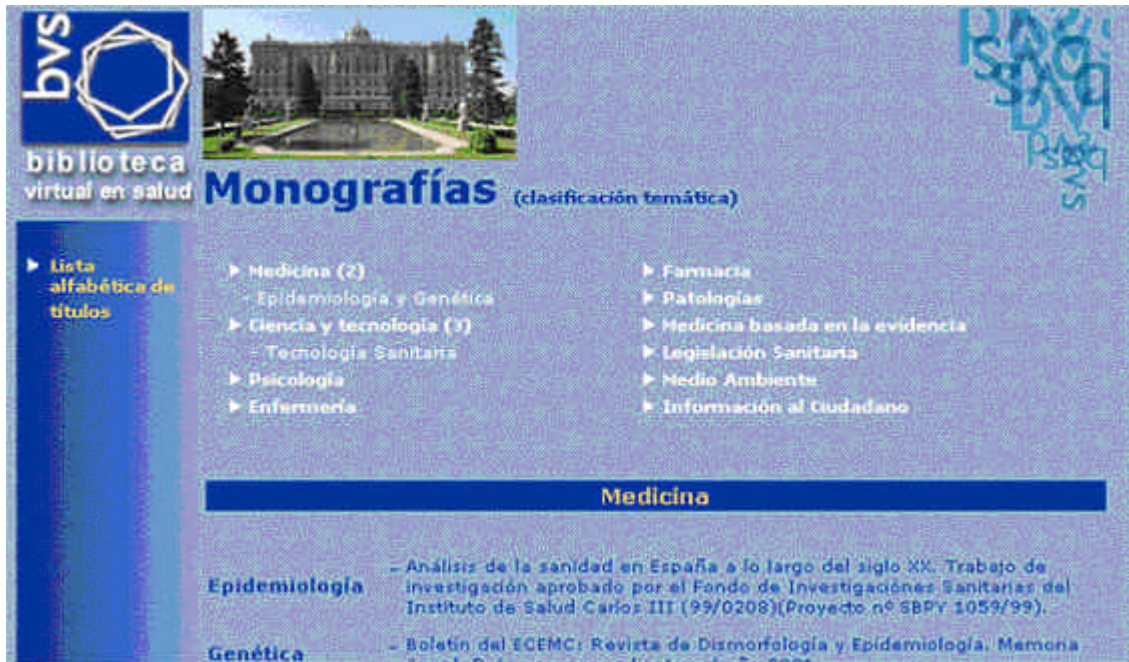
bvs
biblioteca
virtual en salud

Monografías (clasificación temática)

Lista alfabética de títulos

Medicina (2)
- Epidemiología y Genética
Ciencia y tecnología (3)
- Tecnología Sanitaria
Psicología
Enfermería

Farmacia
Patologías
Medicina basada en la evidencia
Legislación Sanitaria
Medio Ambiente
Información al Ciudadano

Medicina

Epidemiología
- Análisis de la sanidad en España a lo largo del siglo XX. Trabajo de investigación aprobado por el Fondo de Investigaciones Sanitarias del Instituto de Salud Carlos III (99/0208)(Proyecto nº SBPY 1059/99).

Genética
- Boletín del ECEMC: Revista de Dismorfología y Epidemiología. Memoria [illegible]